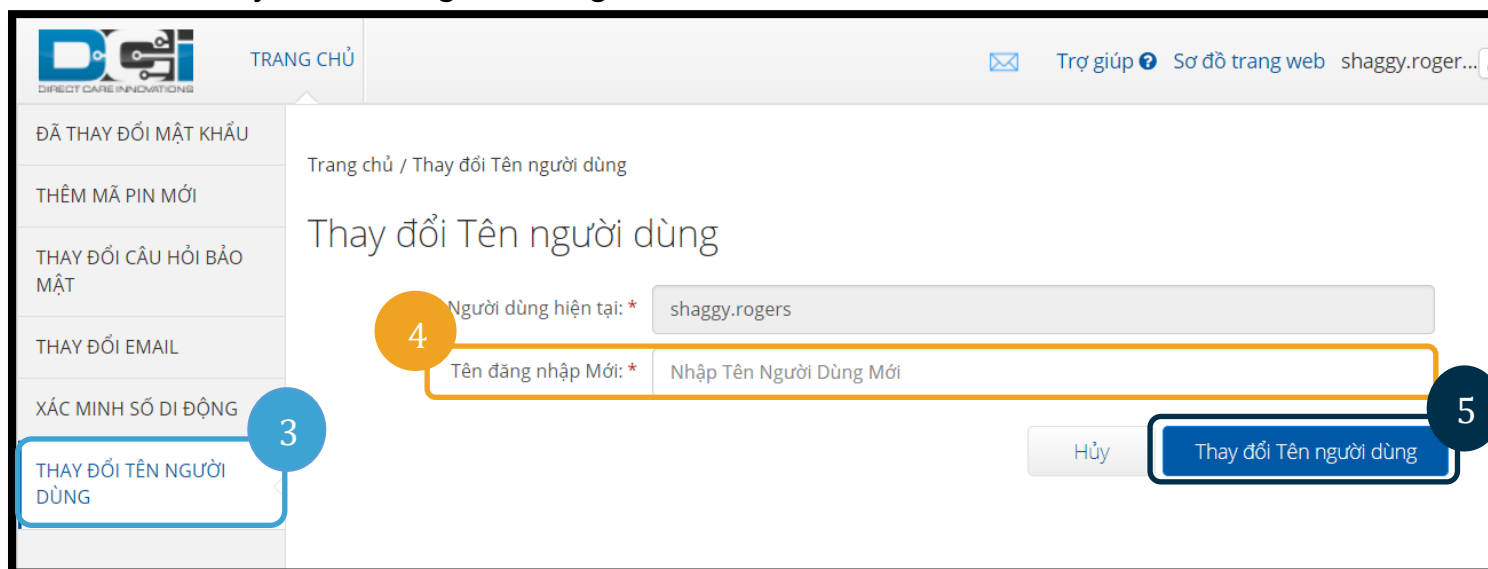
DCI
DIRECT CARE INNOVATIONS

TRANG CHỦ

Trợ giúp Sơ đồ trang web shaggy.roger...

ĐÃ THAY ĐỔI MẬT KHẨU
THÊM MÃ PIN MỚI
THAY ĐỔI CÂU HỎI BẢO MẬT
THAY ĐỔI EMAIL
XÁC MINH SỐ DI ĐỘNG
THAY ĐỔI TÊN NGƯỜI DÙNG

3

Trang chủ / Thay đổi Tên người dùng

Thay đổi Tên người dùng

4

Người dùng hiện tại: * shaggy.rogers

Tên đăng nhập Mới: * Nhập Tên Người Dùng Mới

5

Hủy

Thay đổi Tên người dùng